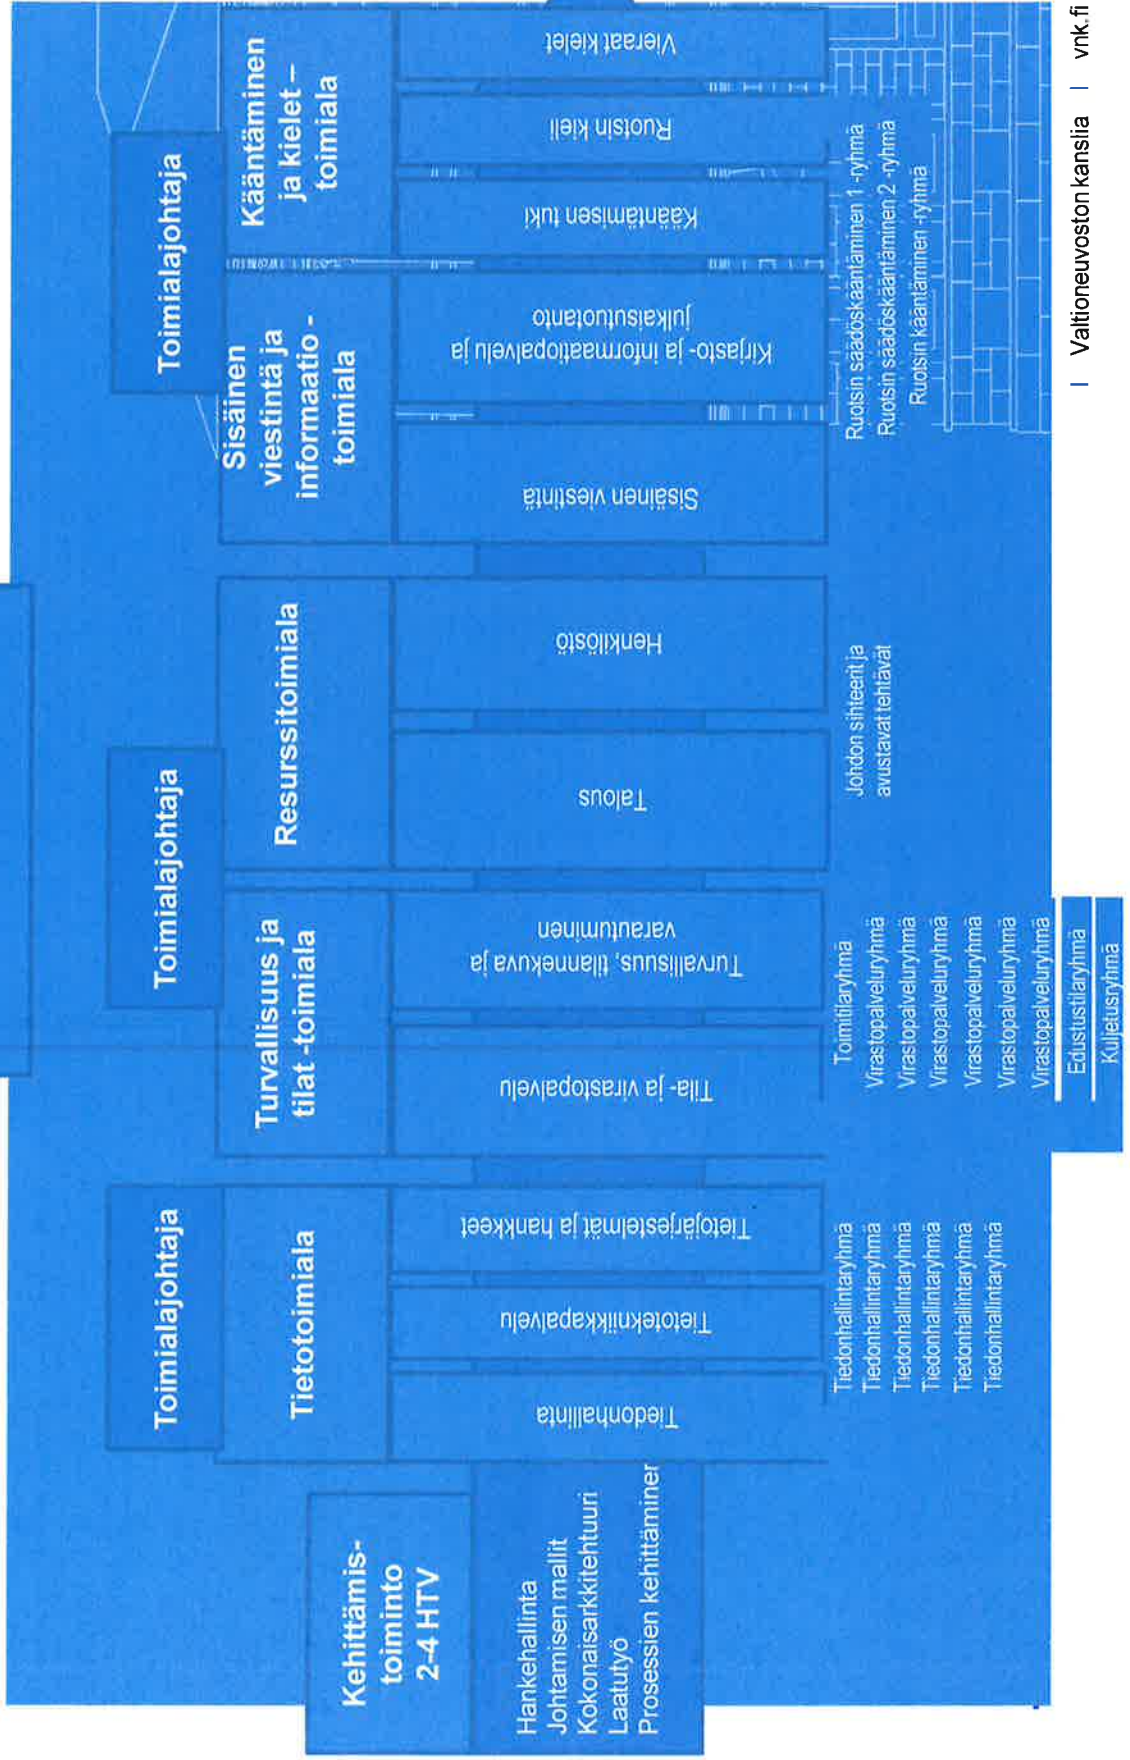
Kehittämis-toiminto 2-4 HTV

Hankehallinta
Johtamisen mallit
Kokonaisarkkitehtuuri
Laatutyö
Prosessien kehittäminen

Toimialajohtaja

Tietotoimiala

Tiedonhallinta

Tietotekniikkapalvelu

Tietojärjestelmät ja hankkeet

Tiedonhallintaryhmä
Tiedonhallintaryhmä
Tiedonhallintaryhmä
Tiedonhallintaryhmä
Tiedonhallintaryhmä
Tiedonhallintaryhmä

Toimialajohtaja

Turvallisuus ja tilat -toimiala

Tila- ja virastopalvelu

Turvallisuus, tilannekuva ja varautuminen

Toimitilaryhmä
Virastopalveluryhmä
Virastopalveluryhmä
Virastopalveluryhmä
Virastopalveluryhmä
Virastopalveluryhmä
Virastopalveluryhmä
Edustustilaryhmä
Kuljetusryhmä

Resurssitoimiala

Talous

Henkilöstö

Johdon sihteerit ja avustavat tehtävät

Toimialajohtaja

Sisäinen viestintä ja informaatio -toimiala

Sisäinen viestintä

Kirjasto- ja informaatiopalvelu ja julkaisutuotanto

Kääntäminen ja kielet -toimiala

Kääntämisen tuki

Ruotsin kieli

Vieraat kielet

Ruotsin säädöskääntäminen 1 -ryhmä
Ruotsin säädöskääntäminen 2 -ryhmä
Ruotsin kääntäminen -ryhmä

| Valtioneuvoston kanslia | vnk.fi